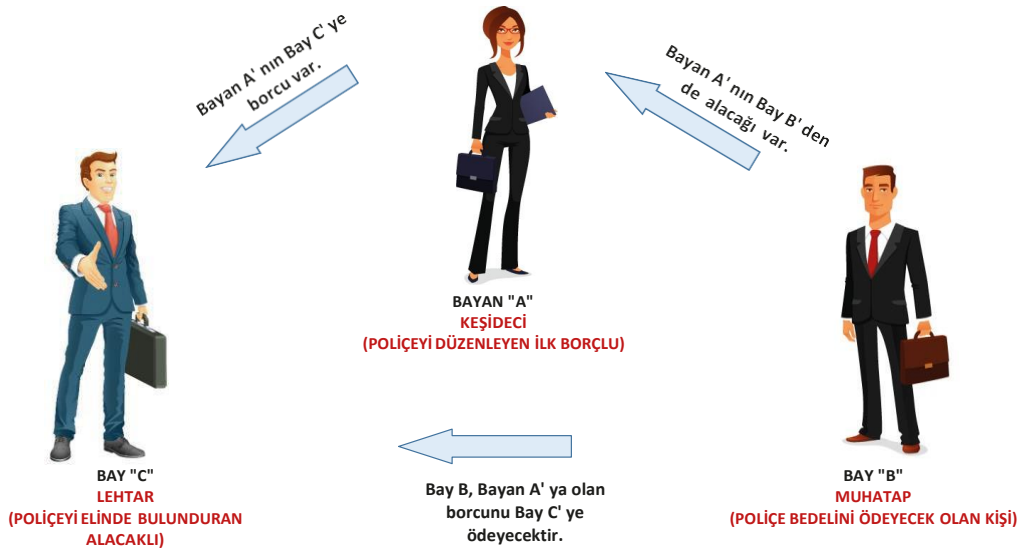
Bayan A' nın Bay C' ye borcu var.

Bayan A' nın Bay B' den de alacağı var.

BAYAN "A"
KEŞİDECİ
(POLİÇEYİ DÜZENLEYEN İLK BORÇLU)

BAY "C"
LEHTAR
(POLİÇEYİ ELİNDE BULUNDURAN ALACAKLI)

Bay B, Bayan A' ya olan borcunu Bay C' ye ödeyecektir.

BAY "B"
MUHATAP
(POLİÇE BEDELİNİ ÖDEYECEK OLAN KİŞİ)